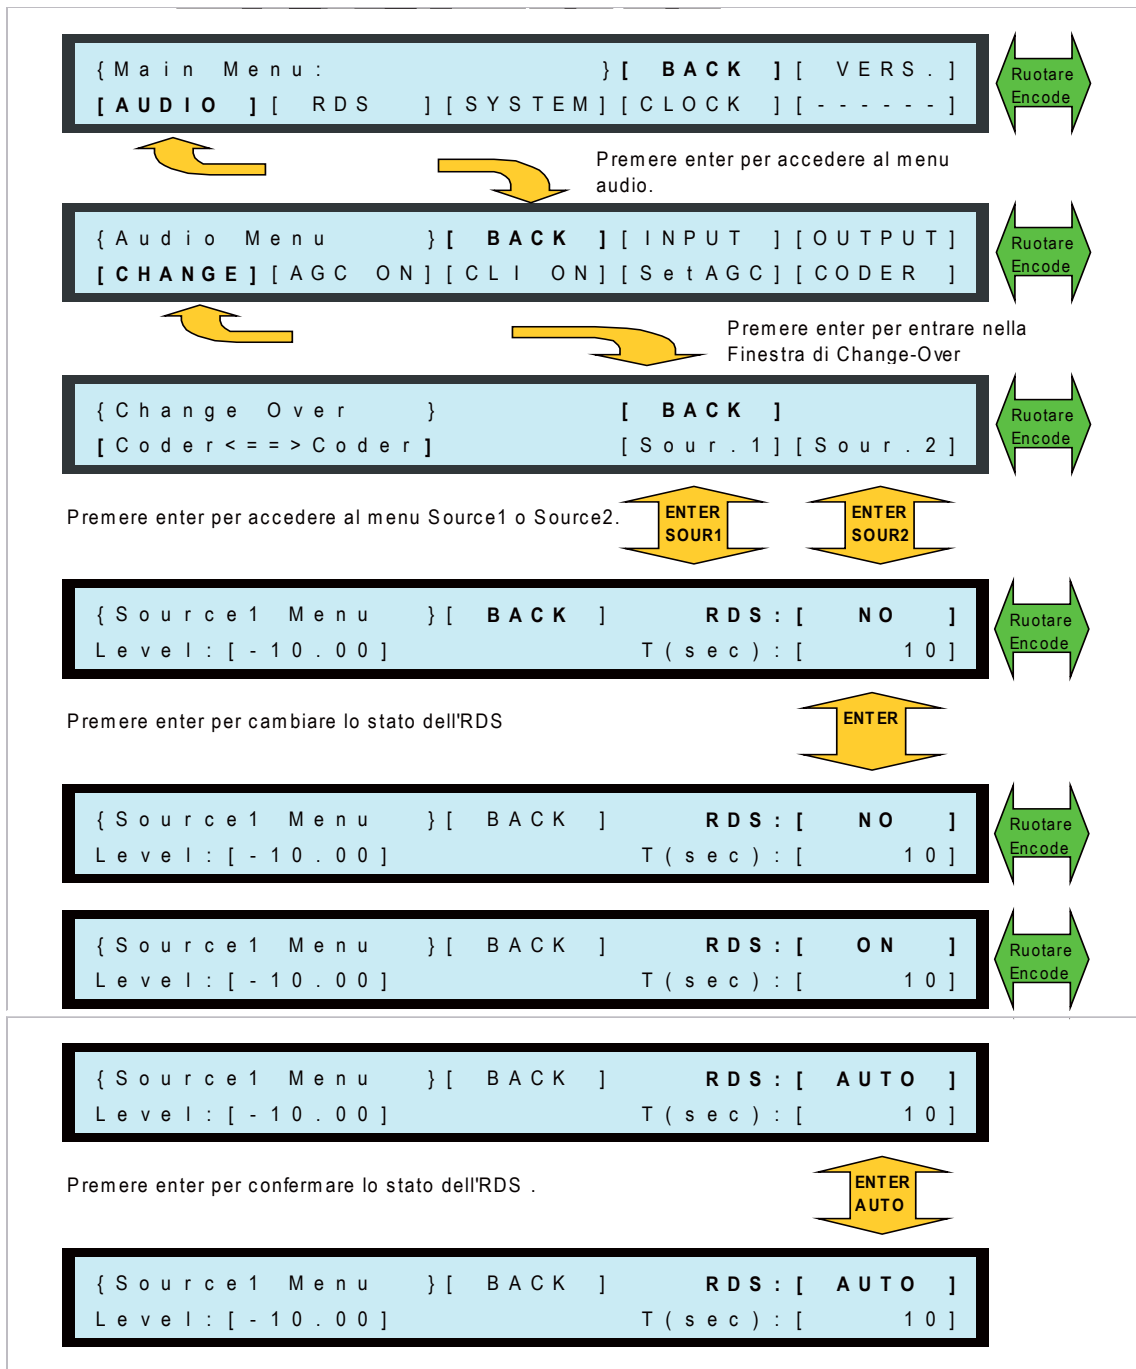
{Main Menu: }[ BACK ][ VERS.]
[AUDIO ][ RDS ][SYSTEM][CLOCK ][------]

Ruotare Encode

Premere enter per accedere al menu audio.

{Audio Menu }[ BACK ][ INPUT ][OUTPUT]
[CHANGE][AGC ON][CLI ON][SetAGC][CODER ]

Ruotare Encode

Premere enter per entrare nella Finestra di Change-Over

{Change Over } [ BACK ]
[Coder<==>Coder] [Sour.1][Sour.2]

Ruotare Encode

Premere enter per accedere al menu Source1 o Source2.

ENTER SOUR1

ENTER SOUR2

{Source1 Menu }[ BACK ] RDS:[ NO ]
Level:[-10.00] T(sec):[ 10]

Ruotare Encode

Premere enter per cambiare lo stato dell'RDS

ENTER

{Source1 Menu }[ BACK ] RDS:[ NO ]
Level:[-10.00] T(sec):[ 10]

Ruotare Encode

{Source1 Menu }[ BACK ] RDS:[ ON ]
Level:[-10.00] T(sec):[ 10]

Ruotare Encode

{Source1 Menu }[ BACK ] RDS:[ AUTO ]
Level:[-10.00] T(sec):[ 10]

Premere enter per confermare lo stato dell'RDS .

ENTER AUTO

{Source1 Menu }[ BACK ] RDS:[ AUTO ]
Level:[-10.00] T(sec):[ 10]